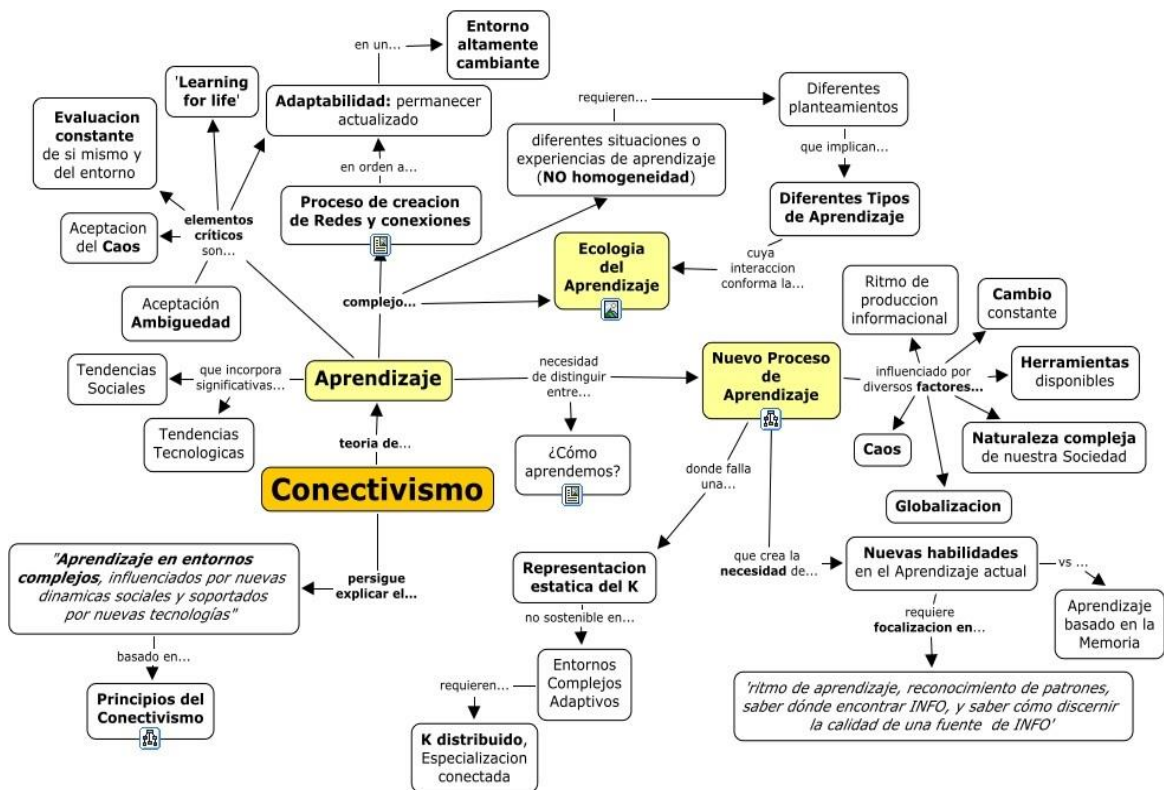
Conectivismo

teoria de...

Aprendizaje

que incorpora significativas...

Tendencias Sociales

Tendencias Tecnologicas

elementos críticos son...

Evaluacion constante de si mismo y del entorno

'Learning for life'

Aceptacion del Caos

Aceptación Ambiguedad

Adaptabilidad: permanecer actualizado

en un...

Entorno altamente cambiante

en orden a...

Proceso de creacion de Redes y conexiones

complejo...

diferentes situaciones o experiencias de aprendizaje (NO homogeneidad)

requieren...

Diferentes planteamientos

que implican...

Diferentes Tipos de Aprendizaje

cuya interaccion conforma la...

Ecologia del Aprendizaje

necesidad de distinguir entre...

¿Cómo aprendemos?

Nuevo Proceso de Aprendizaje

influenciado por diversos factores...

Ritmo de produccion informacional

Cambio constante

Herramientas disponibles

Caos

Naturaleza compleja de nuestra Sociedad

Globalizacion

donde falla una...

Representacion estatica del K

no sostenible en...

Entornos Complejos Adaptivos

requieren...

K distribuido, Especializacion conectada

que crea la necesidad de...

Nuevas habilidades en el Aprendizaje actual

vs ...

Aprendizaje basado en la Memoria

requiere focalizacion en...

'ritmo de aprendizaje, reconocimiento de patrones, saber dónde encontrar INFO, y saber cómo discernir la calidad de una fuente de INFO'

persigue explicar el...

"Aprendizaje en entornos complejos, influenciados por nuevas dinamicas sociales y soportados por nuevas tecnologías"

basado en...

Principios del Conectivismo